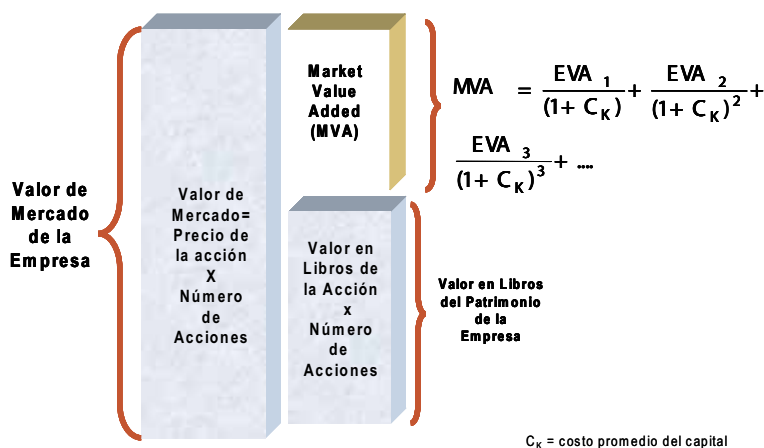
Valor de Mercado de la Empresa

Valor de Mercado= Precio de la acción X Número de Acciones

Market Value Added (MVA)

$MVA = \frac{EVA_1}{(1+C_K)} + \frac{EVA_2}{(1+C_K)^2} + \frac{EVA_3}{(1+C_K)^3} + ....$

Valor en Libros de la Acción x Número de Acciones

Valor en Libros del Patrimonio de la Empresa

$C_K$ = costo promedio del capital